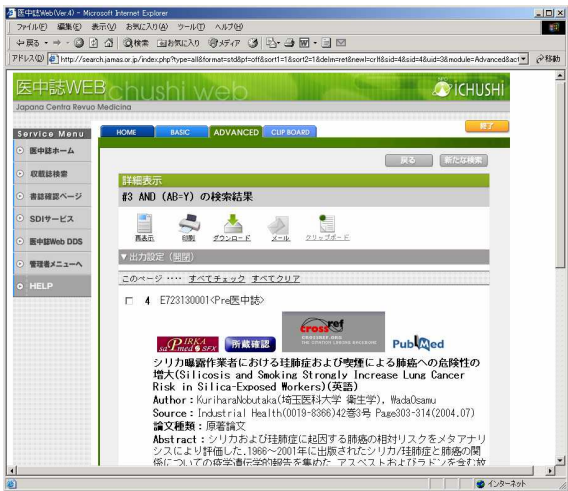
医中誌Web (Ver.4) - Microsoft Internet Explorer

ファイル(F) 編集(E) 表示(V) お気に入り(A) ツール(T) ヘルプ(H)

戻る 検索 お気に入り メディア

アドレス(D) http://search.jamas.or.jp/index.php?type=all&format=std&pf=off&sort1=1&sort2=1&delim=ret&newl=crlf&sid=4&uid=3&module=Advanced&act 移動

医中誌WEB ichushi web

Japana Centra Revuo Medicina

iCHUSHI

Service Menu

医中誌ホーム

収載誌検索

書誌確認ページ

SDIサービス

医中誌Web DDS

管理者メニューへ

HELP

HOME BASIC ADVANCED CLIP BOARD

終了

戻る 新たな検索

詳細表示

#3 AND (AB-Y) の検索結果

再表示 印刷 ダウンロード メール クリップボード

▼出力設定（開閉）

このページ ···· すべてチェック すべてクリア

4 E723130001<Pre医中誌>

所蔵確認 crossref PubMed

シリカ曝露作業者における珪肺症および喫煙による肺癌への危険性の増大(Silicosis and Smoking Strongly Increase Lung Cancer Risk in Silica-Exposed Workers)(英語)

Author：KuriharaNobutaka(埼玉医科大学 衛生学), WadaOsamu

Source：Industrial Health(0019-8366)42巻3号 Page303-314(2004.07)

論文種類：原著論文

Abstract：シリカおよび珪肺症に起因する肺癌の相対リスクをメタアナリシスにより評価した。1966〜2001年に出版されたシリカ/珪肺症と肺癌の関係についての疫学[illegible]

インターネット